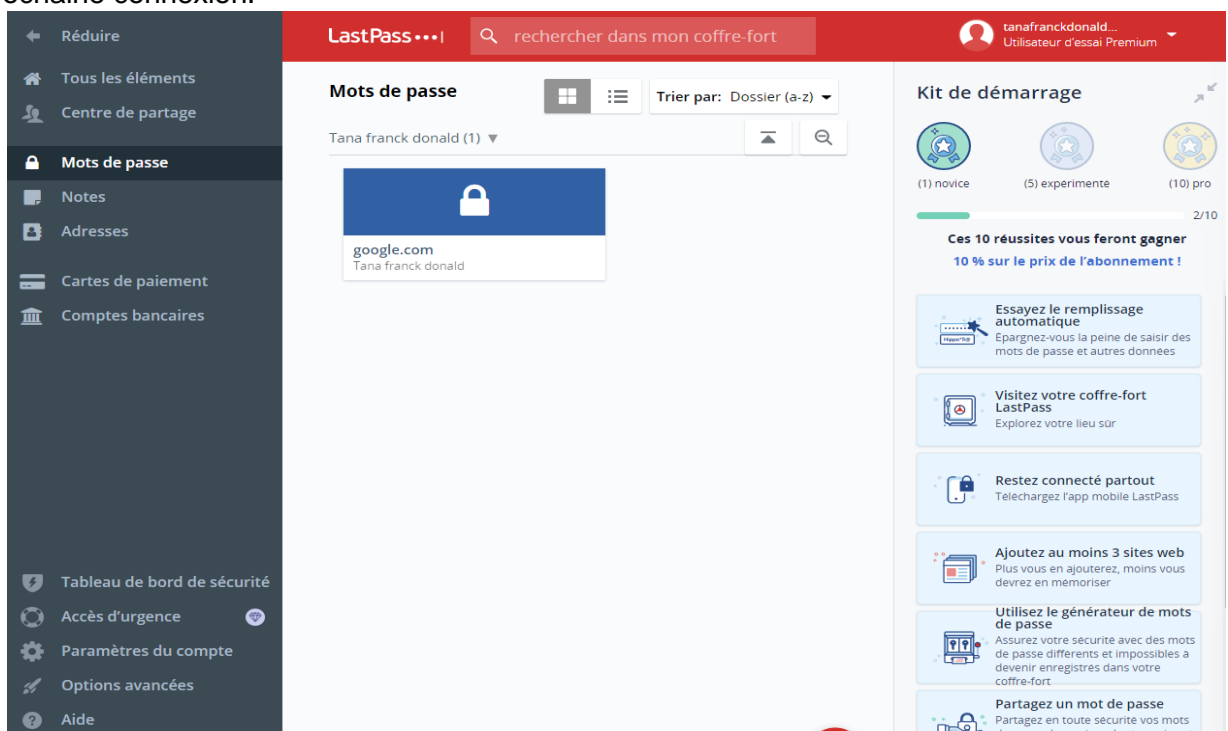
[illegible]

Réduire

Tous les éléments

Centre de partage

Mots de passe

Notes

Adresses

Cartes de paiement

Comptes bancaires

Tableau de bord de sécurité

Accès d'urgence

Paramètres du compte

Options avancées

Aide

LastPass•••|

rechercher dans mon coffre-fort

tanafranckdonald...
Utilisateur d'essai Premium

Mots de passe

Trier par: Dossier (a-z)

Tana franck donald (1) ▼

google.com
Tana franck donald

Kit de démarrage

(1) novice

(5) expérimente

(10) pro

2/10

Ces 10 réussites vous feront gagner

10 % sur le prix de l'abonnement !

Essayez le remplissage automatique
Épargnez-vous la peine de saisir des mots de passe et autres données

Visitez votre coffre-fort LastPass
Explorez votre lieu sûr

Restez connecté partout
Téléchargez l'app mobile LastPass

Ajoutez au moins 3 sites web
Plus vous en ajouterez, moins vous devrez en mémoriser

Utilisez le générateur de mots de passe
Assurez votre sécurite avec des mots de passe différents et impossibles à devenir enregistrés dans votre coffre-fort

Partagez un mot de passe
Partagez en toute sécurité vos mots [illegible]